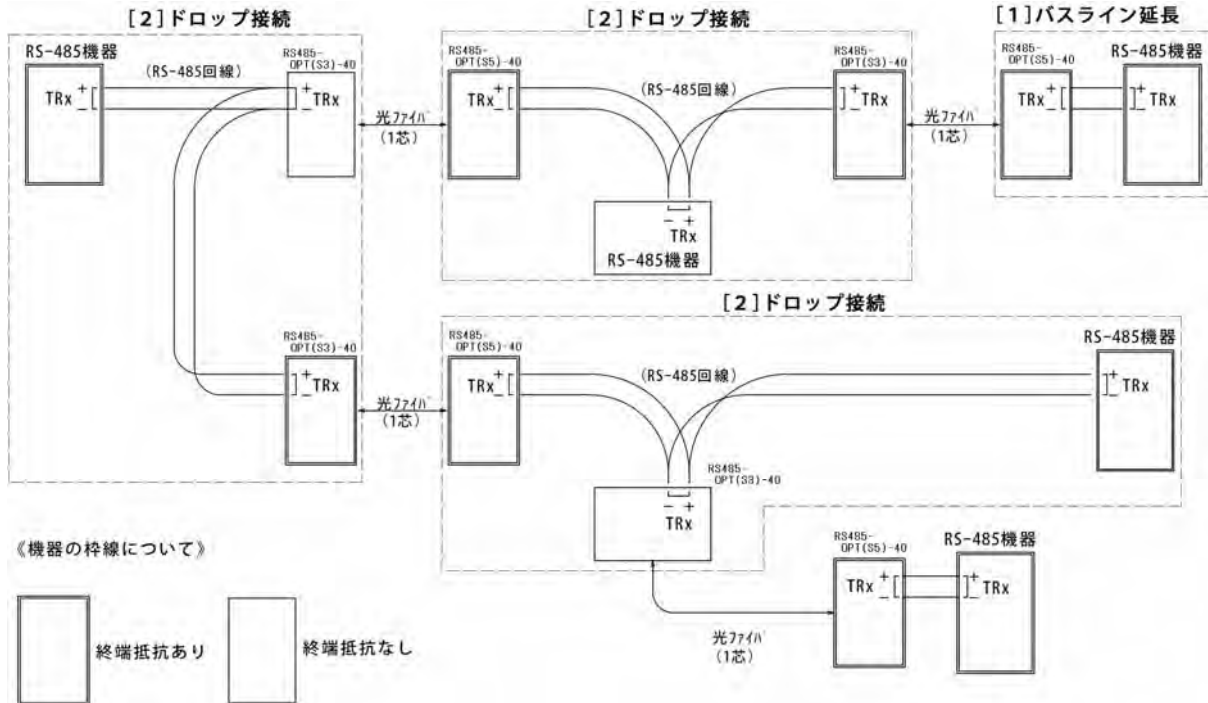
[2]ドロップ接続

RS-485機器

TRx $^{+}_{-}$

(RS-485回線)

RS485-OPT(S3)-40

$^{+}_{-}$TRx

光ﾌｧｲﾊﾞ (1芯)

RS485-OPT(S3)-40

$^{+}_{-}$TRx

光ﾌｧｲﾊﾞ (1芯)

[2]ドロップ接続

RS485-OPT(S5)-40

TRx $^{+}_{-}$

(RS-485回線)

RS485-OPT(S3)-40

$^{+}_{-}$TRx

$-$ $+$ TRx

RS-485機器

光ﾌｧｲﾊﾞ (1芯)

[1]バスライン延長

RS485-OPT(S5)-40

TRx $^{+}_{-}$

RS-485機器

$^{+}_{-}$TRx

[2]ドロップ接続

RS485-OPT(S5)-40

TRx $^{+}_{-}$

(RS-485回線)

RS-485機器

$^{+}_{-}$TRx

RS485-OPT(S3)-40

$-$ $+$ TRx

《機器の枠線について》

終端抵抗あり

終端抵抗なし

光ﾌｧｲﾊﾞ (1芯)

RS485-OPT(S5)-40

TRx $^{+}_{-}$

RS-485機器

$^{+}_{-}$TRx